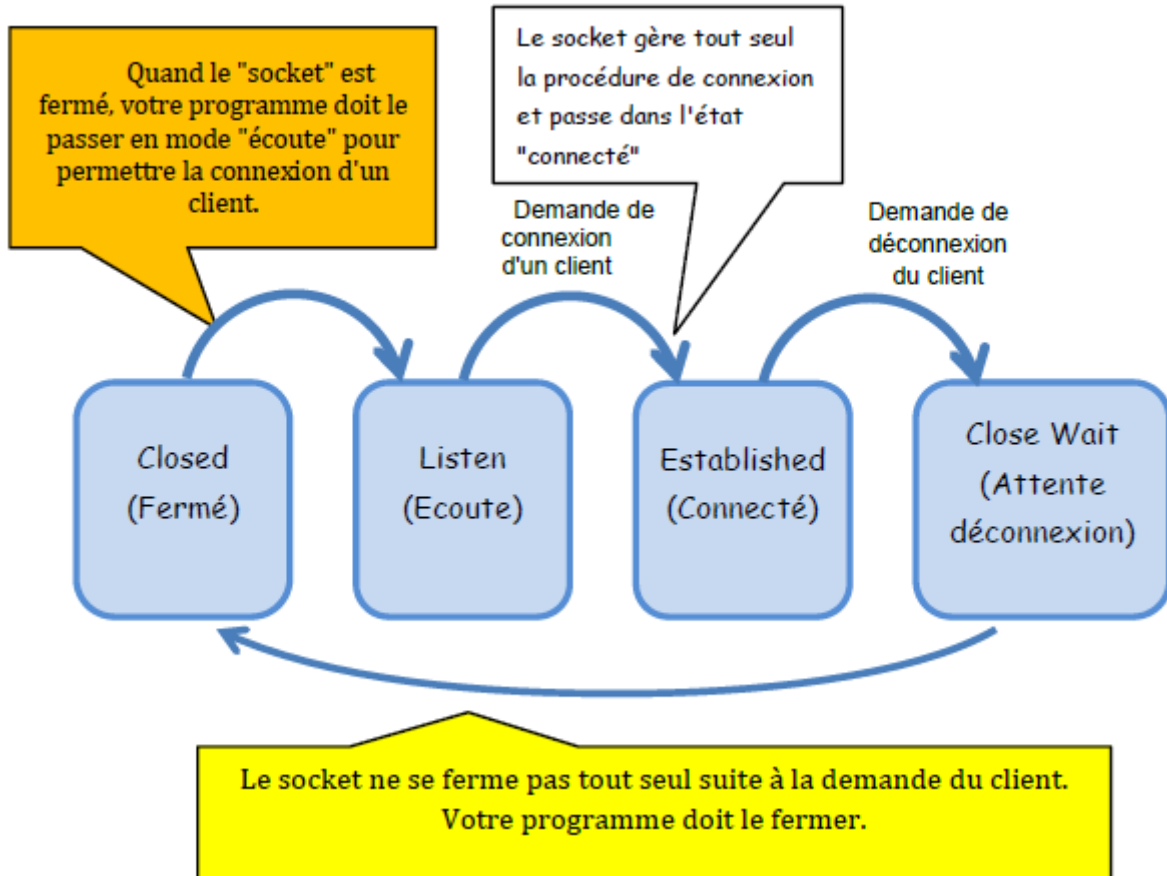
Quand le "socket" est fermé, votre programme doit le passer en mode "écoute" pour permettre la connexion d'un client.

Le socket gère tout seul la procédure de connexion et passe dans l'état "connecté"

Demande de connexion d'un client

Demande de déconnexion du client

Closed (Fermé)

Listen (Ecoute)

Established (Connecté)

Close Wait (Attente déconnexion)

Le socket ne se ferme pas tout seul suite à la demande du client. Votre programme doit le fermer.